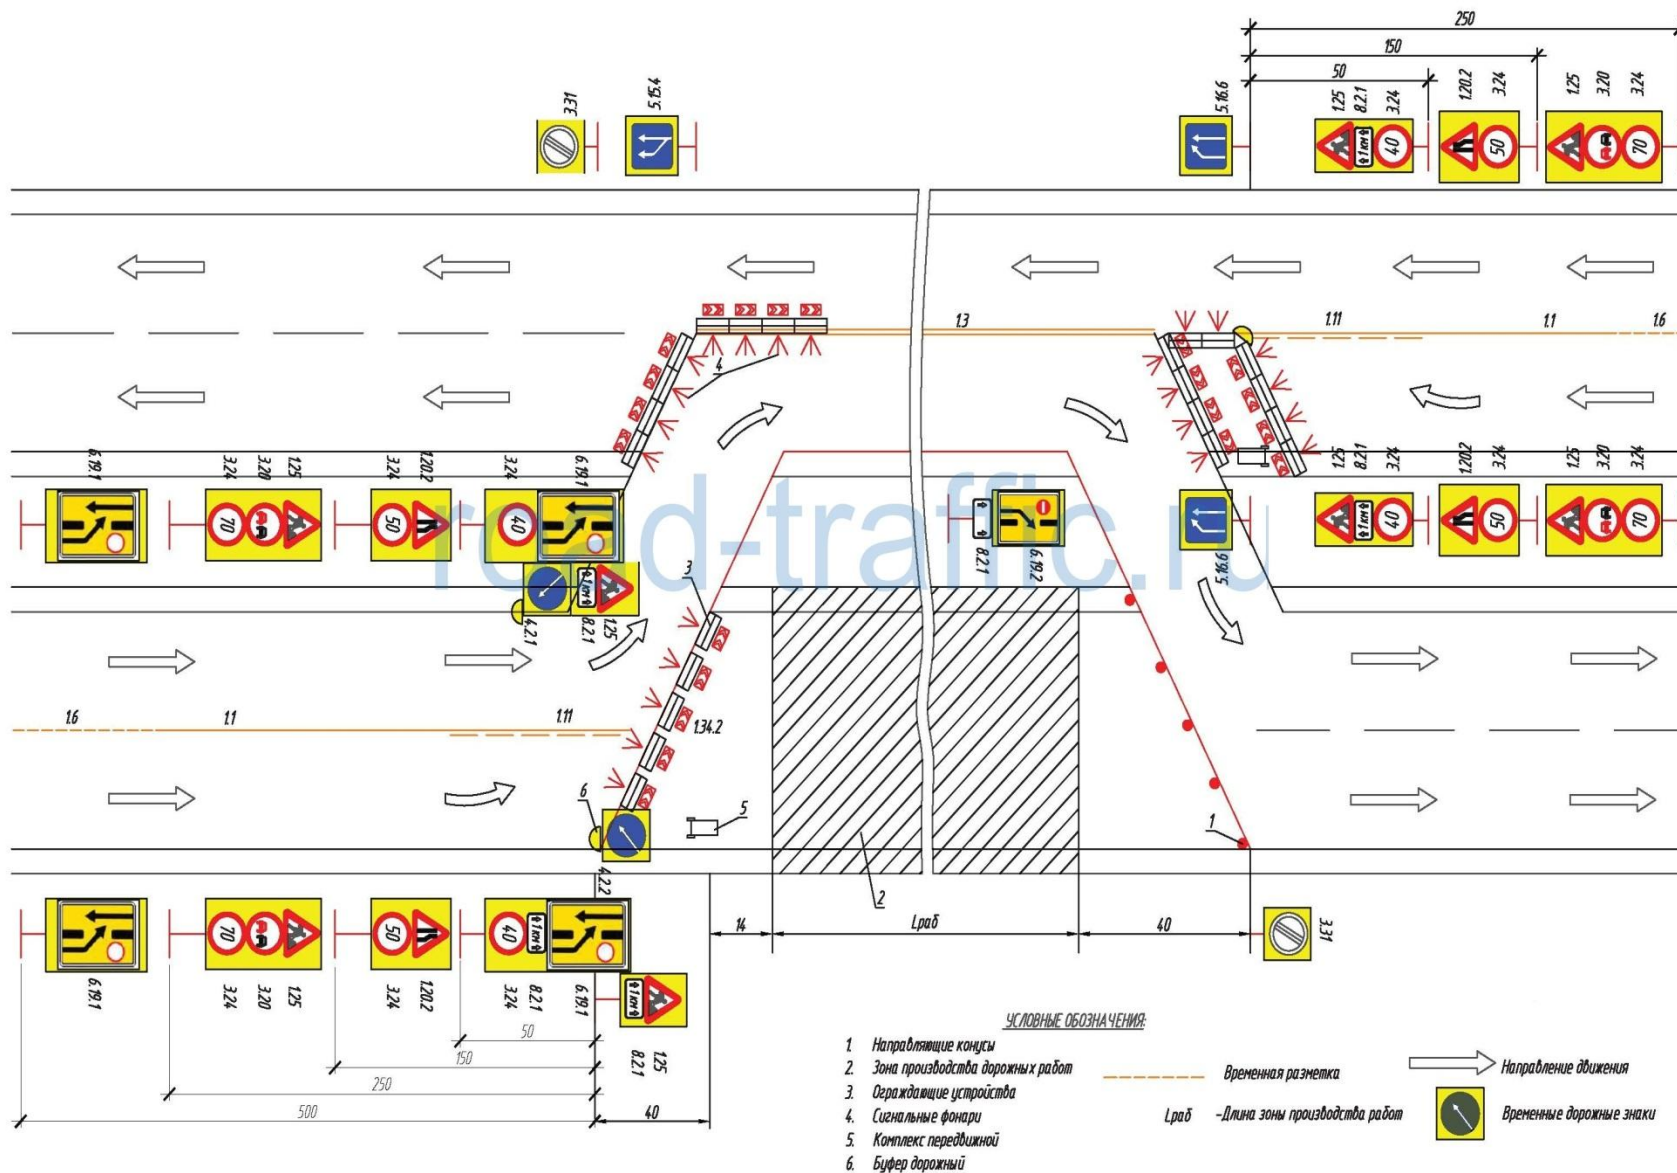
250
150
50
3.31
5.15.4
5.16.6
1.25
8.2.1
3.24
1.20.2
3.24
1.25
3.20
3.24
40
50
70
1.3
1.11
1.1
1.6
4
6.19.1
3.24
3.20
1.25
3.24
1.20.2
3.24
6.19.1
70
50
40
8.2.1
6.19.2
5.16.6
1.25
8.2.1
3.24
1.20.2
3.24
1.25
3.20
3.24
40
50
70
road-traffic.ru
3
4.2.1
8.2.1
1.25
1.6
1.1
1.11
1.34.2
6
5
1
4.2.2
2
14
Lраб
40
3.31
70
50
40
6.19.1
3.24
3.20
1.25
3.24
1.20.2
3.24
8.2.1
6.19.1
50
150
250
500
8.2.1
1.25
40

УСЛОВНЫЕ ОБОЗНАЧЕНИЯ:
1. Направляющие конусы
2. Зона производства дорожных работ
3. Ограждающие устройства
4. Сигнальные фонари
5. Комплекс передвижной
6. Буфер дорожный
Временная разметка
Lраб -Длина зоны производства работ
Направление движения
Временные дорожные знаки